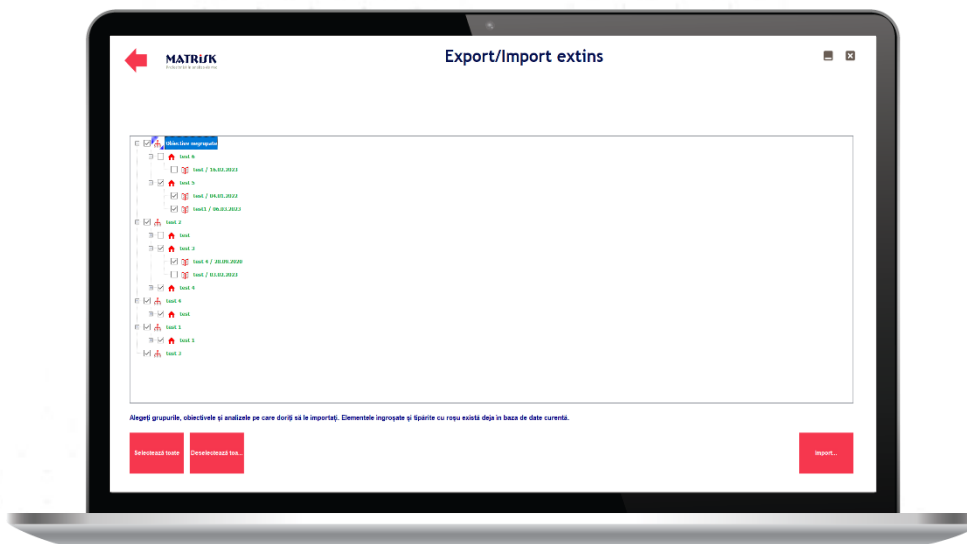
MATRISK

Export/Import extins

Obiective negrupate
test 6
test / 16.02.2023
test 5
test / 06.03.2023
test1 / 06.03.2023
test 2
test
test 2
test 4 / 20.05.2020
test / 03.02.2023
test 4
test 4
test
test 1
test 2
test 3

Alegeți grupurile, obiectivele și analizele pe care doriți să le importați. Elementele îngroșate și tipărite cu roșu există deja în baza de date curentă.

Selectează toate

Deselectează toa...

Import...